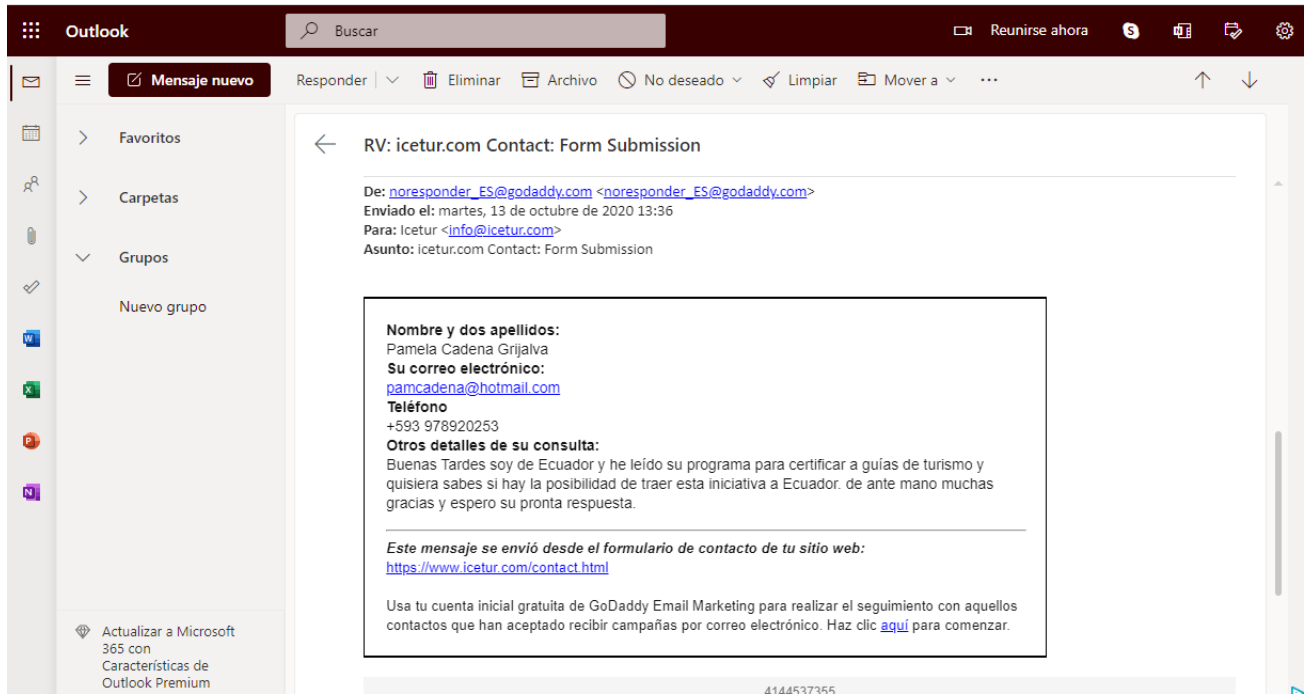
Outlook

Buscar

Reunirse ahora

Mensaje nuevo

Responder | Eliminar Archivo No deseado Limpiar Mover a ···

Favoritos

Carpetas

Grupos

Nuevo grupo

Actualizar a Microsoft 365 con Características de Outlook Premium

RV: icetur.com Contact: Form Submission

De: noresponder_ES@godaddy.com <noresponder_ES@godaddy.com>
Enviado el: martes, 13 de octubre de 2020 13:36
Para: Icetur <info@icetur.com>
Asunto: icetur.com Contact: Form Submission

Nombre y dos apellidos:
Pamela Cadena Grijalva
Su correo electrónico:
pamcadena@hotmail.com
Teléfono
+593 978920253
Otros detalles de su consulta:
Buenas Tardes soy de Ecuador y he leído su programa para certificar a guías de turismo y quisiera sabes si hay la posibilidad de traer esta iniciativa a Ecuador. de ante mano muchas gracias y espero su pronta respuesta.

Este mensaje se envió desde el formulario de contacto de tu sitio web:
https://www.icetur.com/contact.html

Usa tu cuenta inicial gratuita de GoDaddy Email Marketing para realizar el seguimiento con aquellos contactos que han aceptado recibir campañas por correo electrónico. Haz clic aquí para comenzar.

4144537355